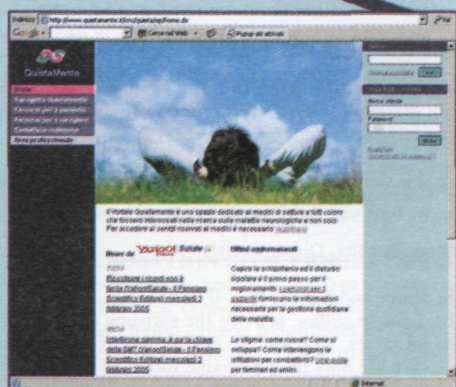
Indirizzo http://www.quietamente.it/ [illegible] home.do
Google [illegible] Cerca nel Web Popup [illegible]

QuietaMente

Il Portale QuietaMente è uno spazio dedicato ai medici di settore e tutti coloro che fossero interessati nella ricerca sulle malattie neurologiche e non solo. Per accedere ai servizi riservati ai medici è necessario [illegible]

News da Yahoo! Salute

Ultimi aggiornamenti

Riscoprire i ricordi con la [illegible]

Capire la schizofrenia ed il disturbo bipolare è il primo passo per il miglioramento. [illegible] forniscono le informazioni necessarie per la gestione quotidiana delle malattie.

Interferone gamma: è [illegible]

Lo stigma: come nasce? Come si sviluppa? Come intervengono le istituzioni per combatterlo? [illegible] per familiari ed amici.

Nome utente
Password

Internet